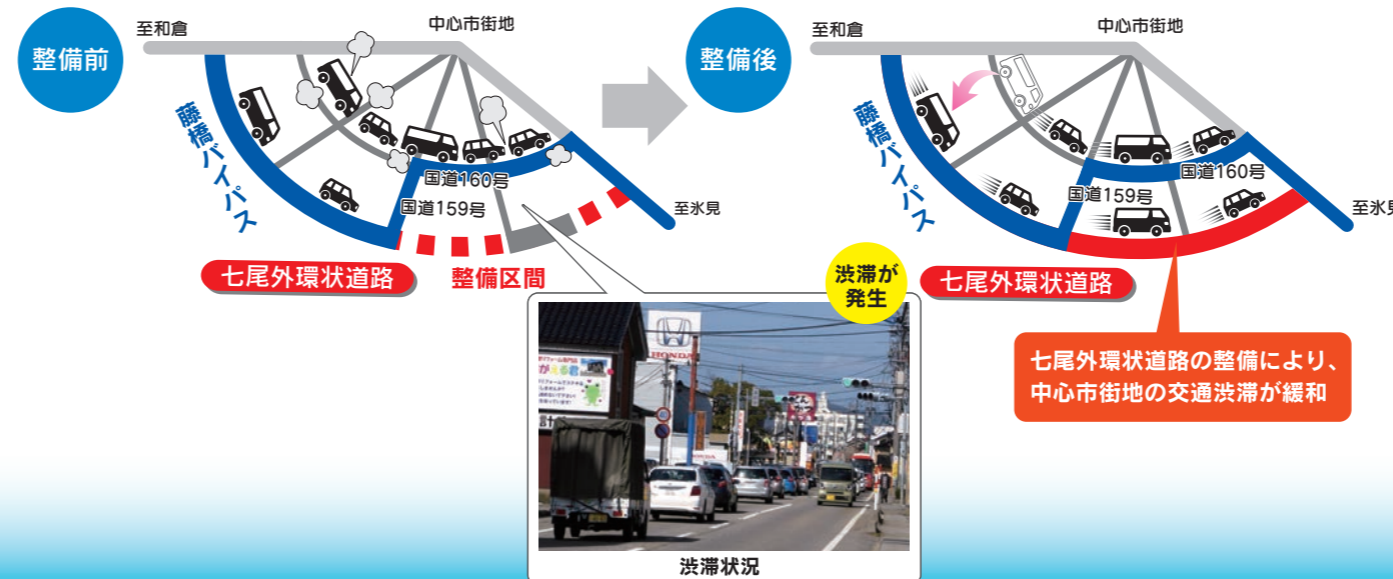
整備前

至和倉

中心市街地

藤橋バイパス

国道160号

国道159号

至氷見

七尾外環状道路

整備区間

渋滞が発生

HONDA

渋滞状況

整備後

至和倉

中心市街地

藤橋バイパス

国道160号

国道159号

至氷見

七尾外環状道路

七尾外環状道路の整備により、中心市街地の交通渋滞が緩和